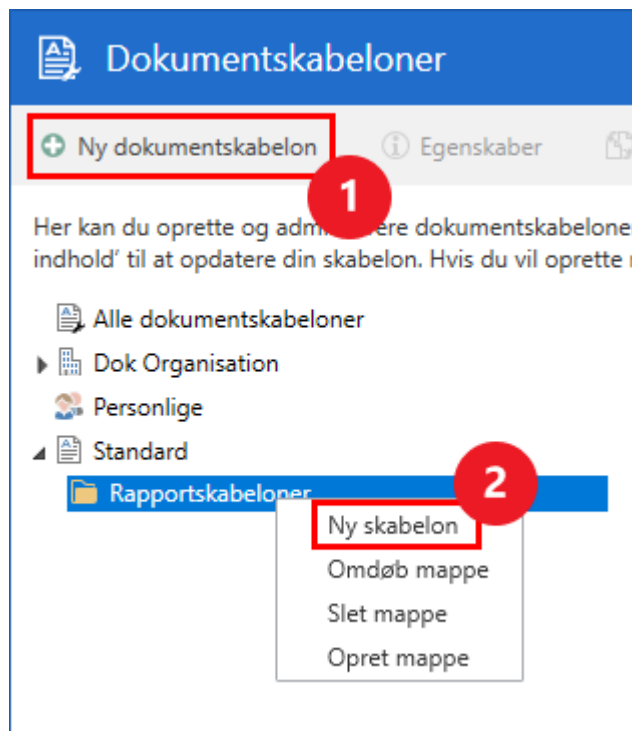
Dokumentskabeloner

Ny dokumentskabelon
1
Egenskaber

Her kan du oprette og adm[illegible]ere dokumentskabeloner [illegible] indhold' til at opdatere din skabelon. Hvis du vil oprette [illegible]

Alle dokumentskabeloner
Dok Organisation
Personlige
Standard
Rapportskabeloner
2
Ny skabelon
Omdøb mappe
Slet mappe
Opret mappe